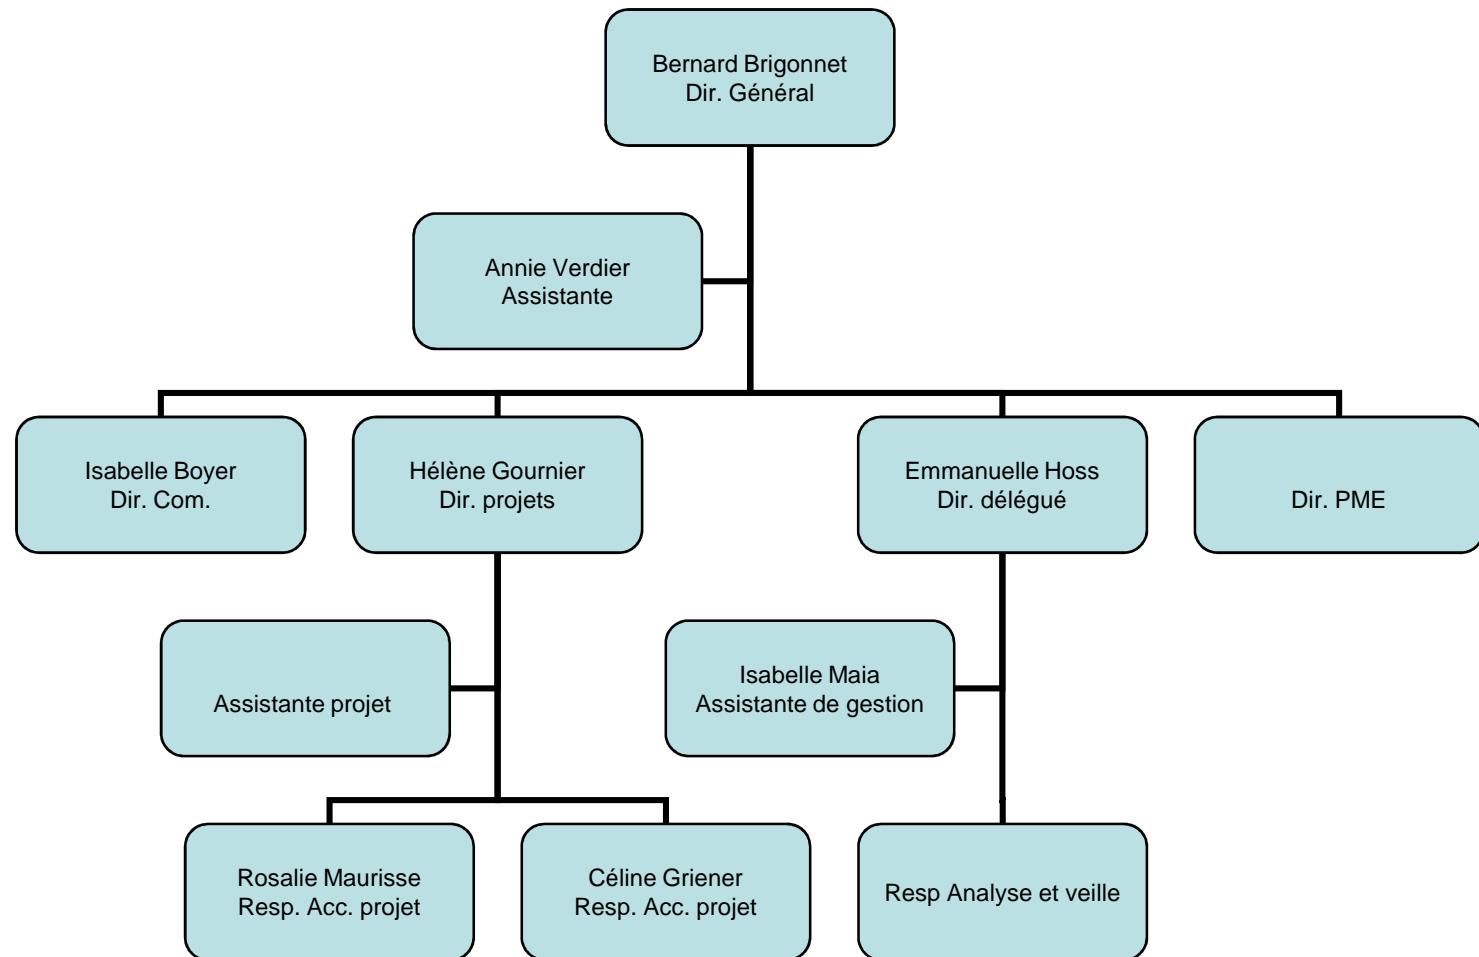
Bernard Brigonnet
Dir. Général

Annie Verdier
Assistante

Isabelle Boyer
Dir. Com.

Hélène Gournier
Dir. projets

Emmanuelle Hoss
Dir. délégué

Dir. PME

Assistante projet

Isabelle Maia
Assistante de gestion

Rosalie Maurisse
Resp. Acc. projet

Céline Griener
Resp. Acc. projet

Resp Analyse et veille